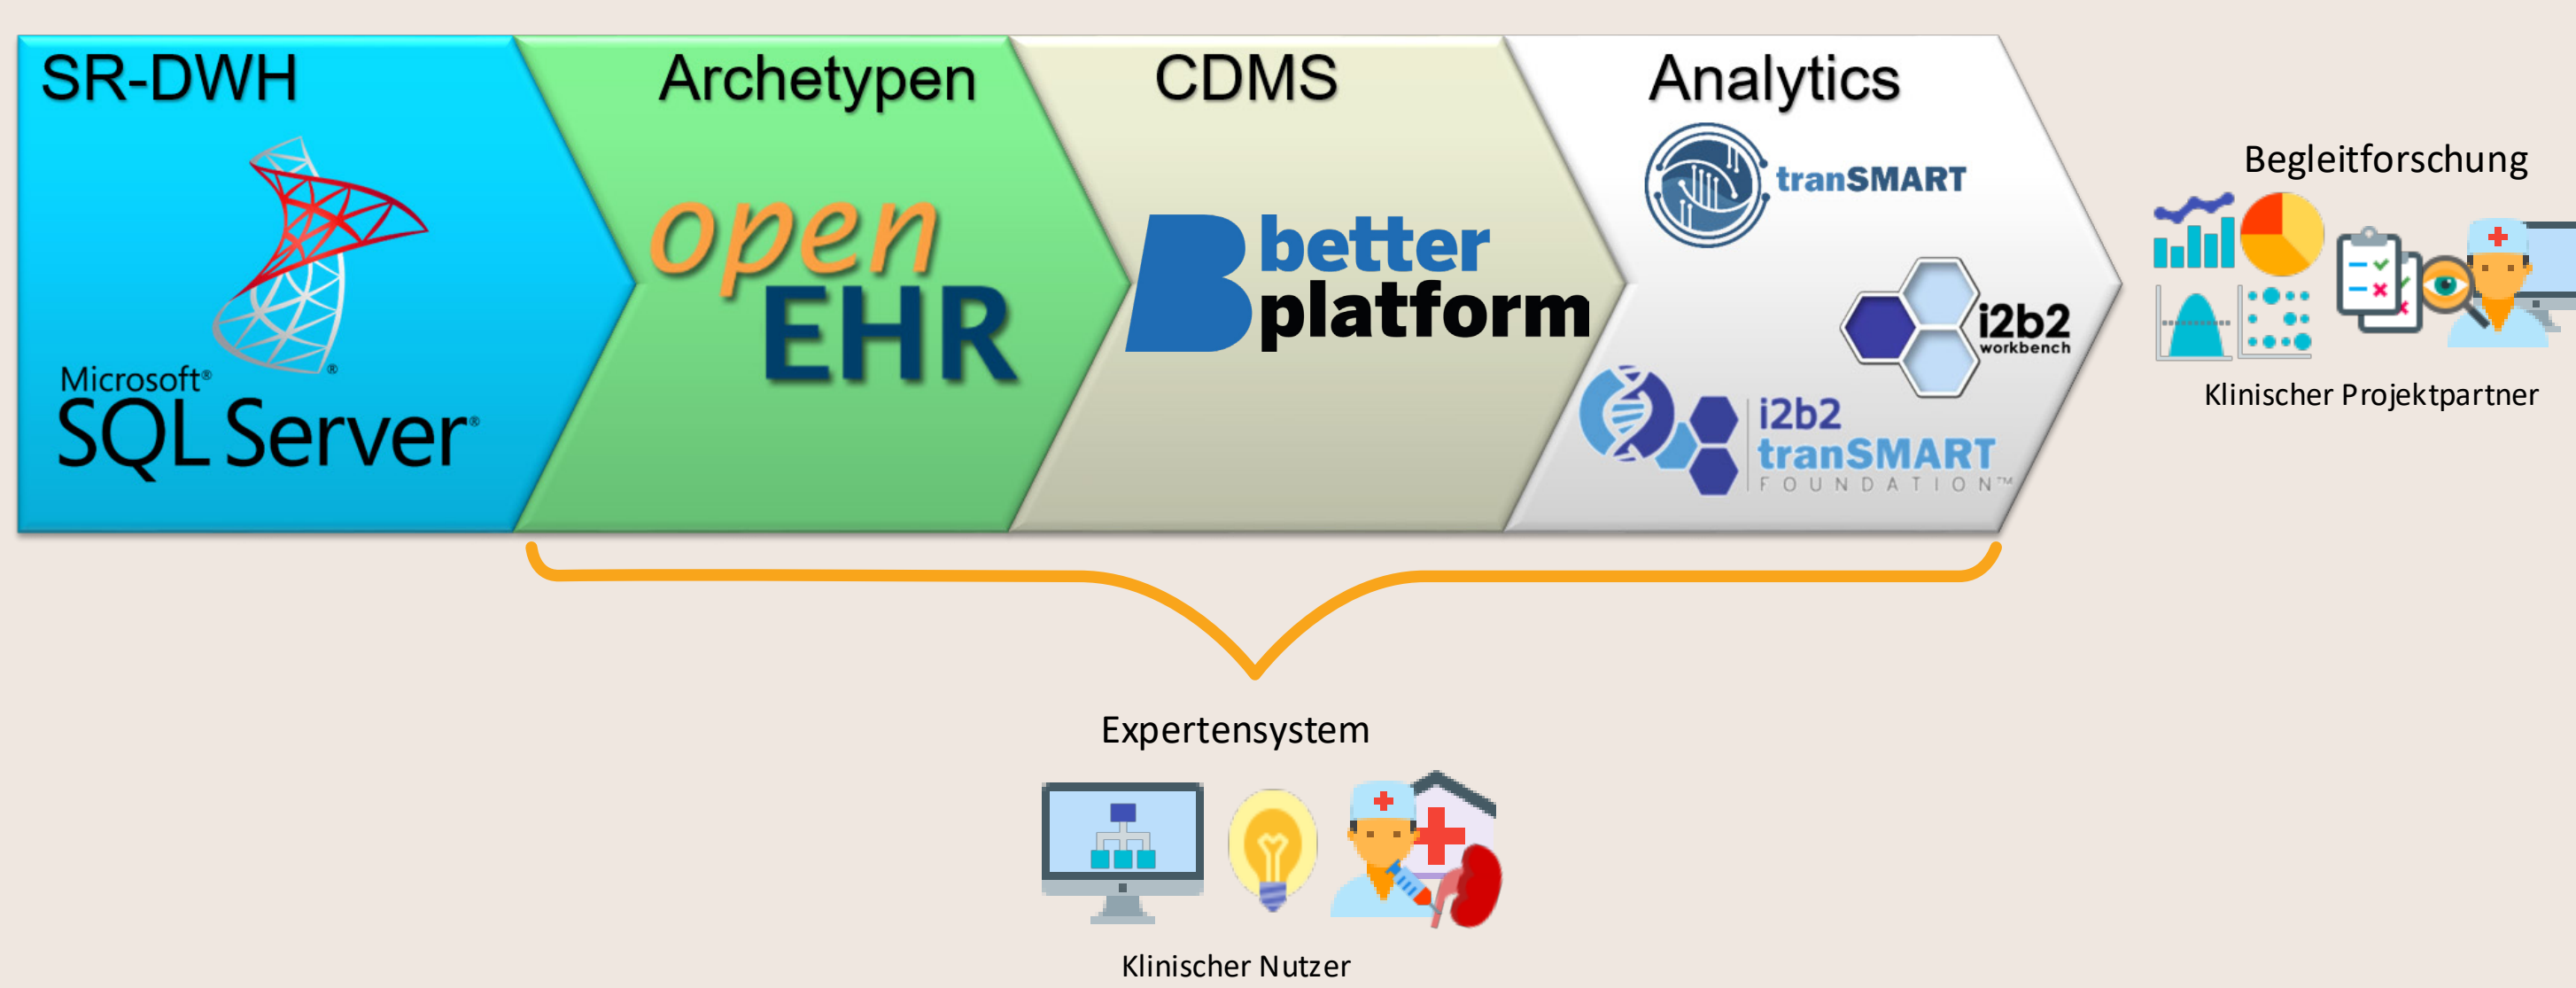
SR-DWH

Microsoft® SQL Server®

Archetypen

open EHR

CDMS

better platform

Analytics

tranSMART

i2b2 workbench

i2b2 tranSMART FOUNDATION™

Begleitforschung

Klinischer Projektpartner

Expertensystem

Klinischer Nutzer